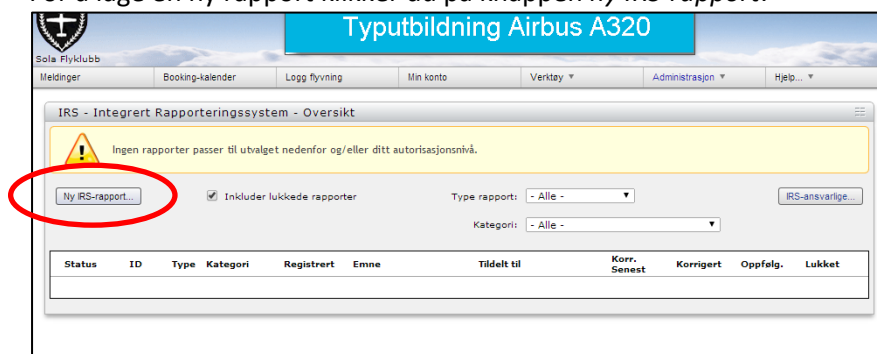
For å lage en ny rapport klikker du på knappen Ny IRS-rapport.

Sola Flyklubb

Typutbildning Airbus A320

Meldinger | Booking-kalender | Logg flyvning | Min konto | Verktøy ▼ | Administrasjon ▼ | Hjelp... ▼

IRS - Integrert Rapporteringssystem - Oversikt

Ingen rapporter passer til utvalget nedenfor og/eller ditt autorisasjonsnivå.

Ny IRS-rapport...

Inkluder lukkede rapporter

Type rapport: - Alle -

Kategori: - Alle -

IRS-ansvarlige...

| Status | ID | Type | Kategori | Registrert | Emne | Tildelt til | Korr. Senest | Korrigert | Oppfølg. | Lukket |
|---|---|---|---|---|---|---|---|---|---|---|